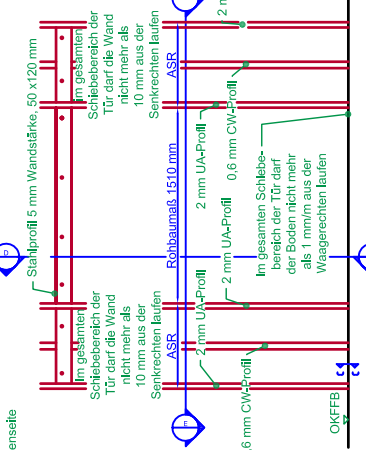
Stahlprofil 5 mm Wandstärke, 50 x 120 mm

Im gesamten Schiebebereich der Tür darf die Wand nicht mehr als 10 mm aus der Senkrechten laufen

ASR

Rohbaumaß 1510 mm

2 mm

2 mm UA-Profil

0,6 mm CW-Profil

Im gesamten Schiebebereich der Tür darf der Boden nicht mehr als 1 mm/m aus der Waagerechten laufen

2 mm UA-Profil

2 mm UA-Profil

D

Im gesamten Schiebebereich der Tür darf die Wand nicht mehr als 10 mm aus der Senkrechten laufen

ASR

2 mm UA-Profil

2 mm CW-Profil

,6 mm CW-Profil

E

OKFFB

enseite